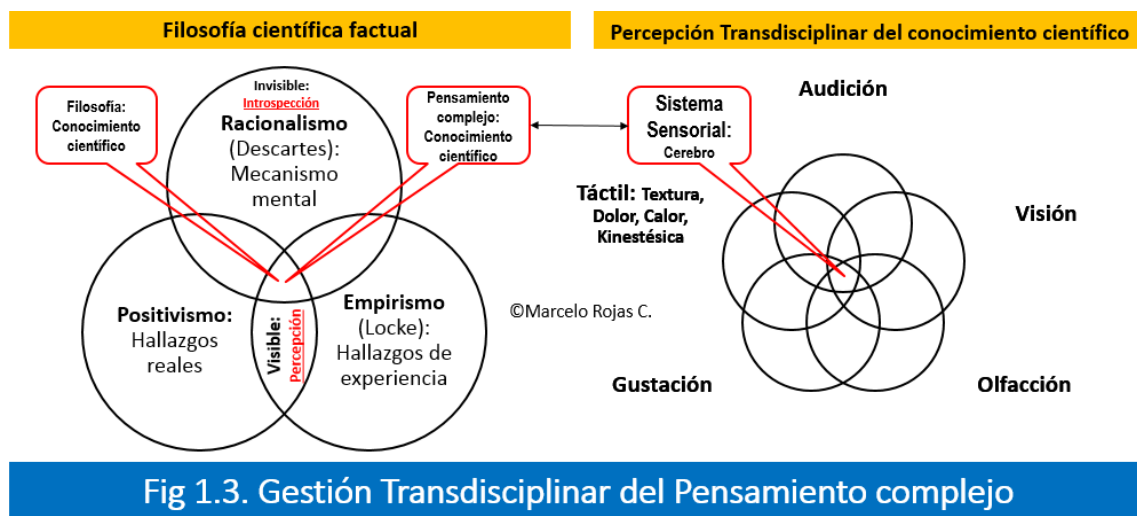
Filosofía científica factual

Percepción Transdisciplinar del conocimiento científico

Filosofía: Conocimiento científico

Invisible: Introspección

Racionalismo (Descartes): Mecanismo mental

Pensamiento complejo: Conocimiento científico

Sistema Sensorial: Cerebro

Audición

Táctil: Textura, Dolor, Calor, Kinestésica

Visión

Positivismo: Hallazgos reales

Visible: Percepción

Empirismo (Locke): Hallazgos de experiencia

©Marcelo Rojas C.

Gustación

Olfacción

Fig 1.3. Gestión Transdisciplinar del Pensamiento complejo